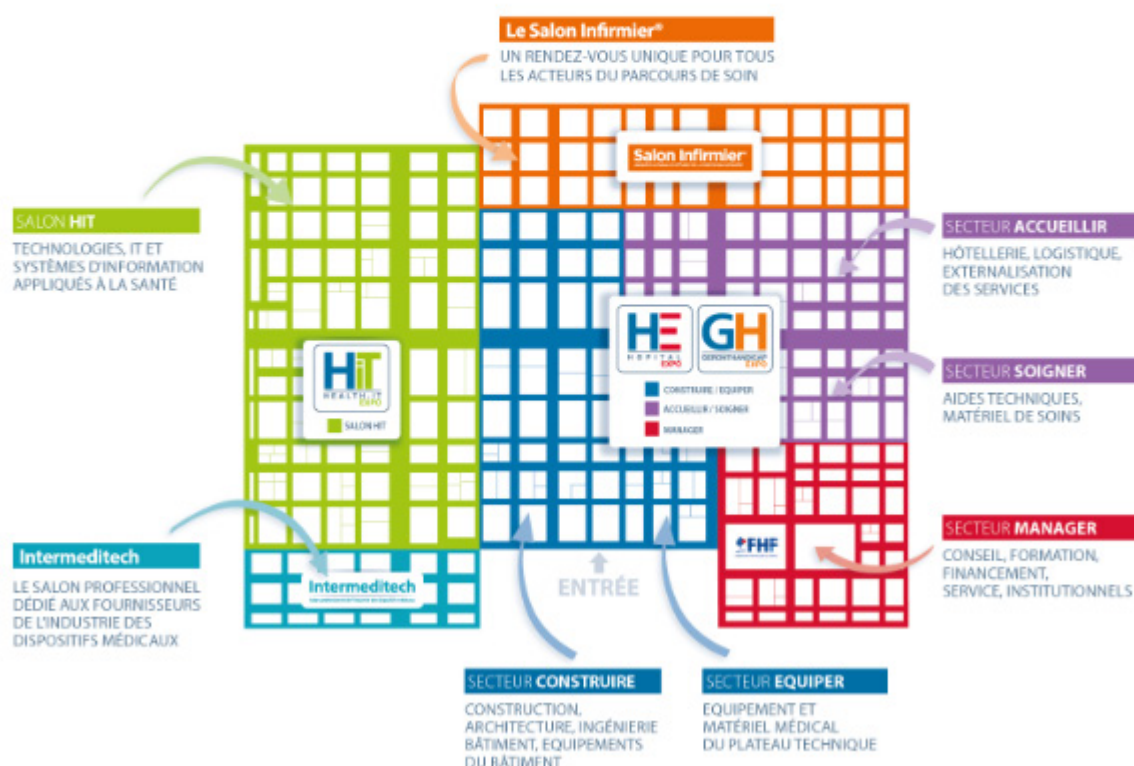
Le Salon Infirmier®

UN RENDEZ-VOUS UNIQUE POUR TOUS LES ACTEURS DU PARCOURS DE SOIN

Salon Infirmier

SALON HIT

TECHNOLOGIES, IT ET SYSTÈMES D'INFORMATION APPLIQUÉS À LA SANTÉ

HIT HEALTH-IT EXPO

SALON HIT

SECTEUR ACCUEILLIR

HÔTELLERIE, LOGISTIQUE, EXTERNALISATION DES SERVICES

HE HÔPITAL EXPO

GH GERONT HANDICAP EXPO

CONSTRUIRE / EQUIPER

ACCUEILLIR / SOIGNER

MANAGER

SECTEUR SOIGNER

AIDES TECHNIQUES, MATÉRIEL DE SOINS

Intermeditech

LE SALON PROFESSIONNEL DÉDIÉ AUX FOURNISSEURS DE L'INDUSTRIE DES DISPOSITIFS MÉDICAUX

Intermeditech

ENTRÉE

FHF

SECTEUR MANAGER

CONSEIL, FORMATION, FINANCEMENT, SERVICE, INSTITUTIONNELS

SECTEUR CONSTRUIRE

CONSTRUCTION, ARCHITECTURE, INGÉNIERIE BÂTIMENT, EQUIPEMENTS DU BÂTIMENT

SECTEUR EQUIPER

EQUIPEMENT ET MATÉRIEL MÉDICAL DU PLATEAU TECHNIQUE